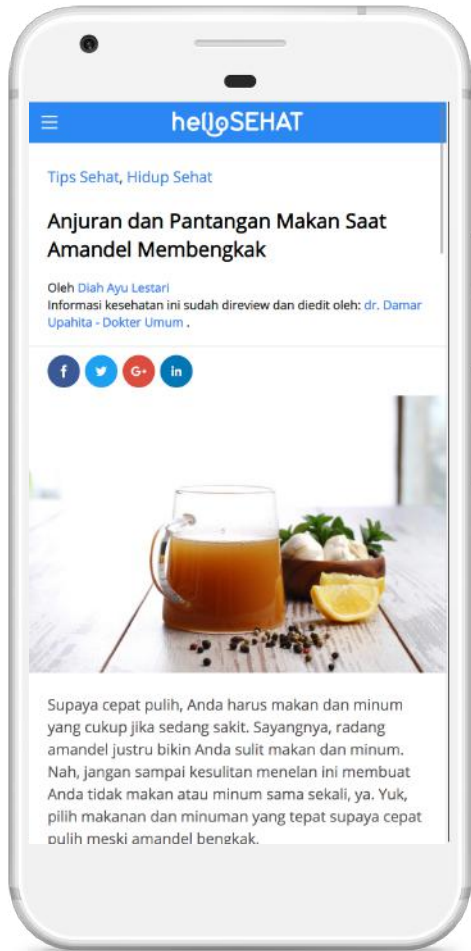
hello SEHAT

Tips Sehat, Hidup Sehat

Anjuran dan Pantangan Makan Saat Amandel Membengkak

Oleh Diah Ayu Lestari
Informasi kesehatan ini sudah direview dan diedit oleh: dr. Damar Upahita - Dokter Umum .

f
G+
in

Supaya cepat pulih, Anda harus makan dan minum yang cukup jika sedang sakit. Sayangnya, radang amandel justru bikin Anda sulit makan dan minum. Nah, jangan sampai kesulitan menelan ini membuat Anda tidak makan atau minum sama sekali, ya. Yuk, pilih makanan dan minuman yang tepat supaya cepat pulih meski amandel bengkak.